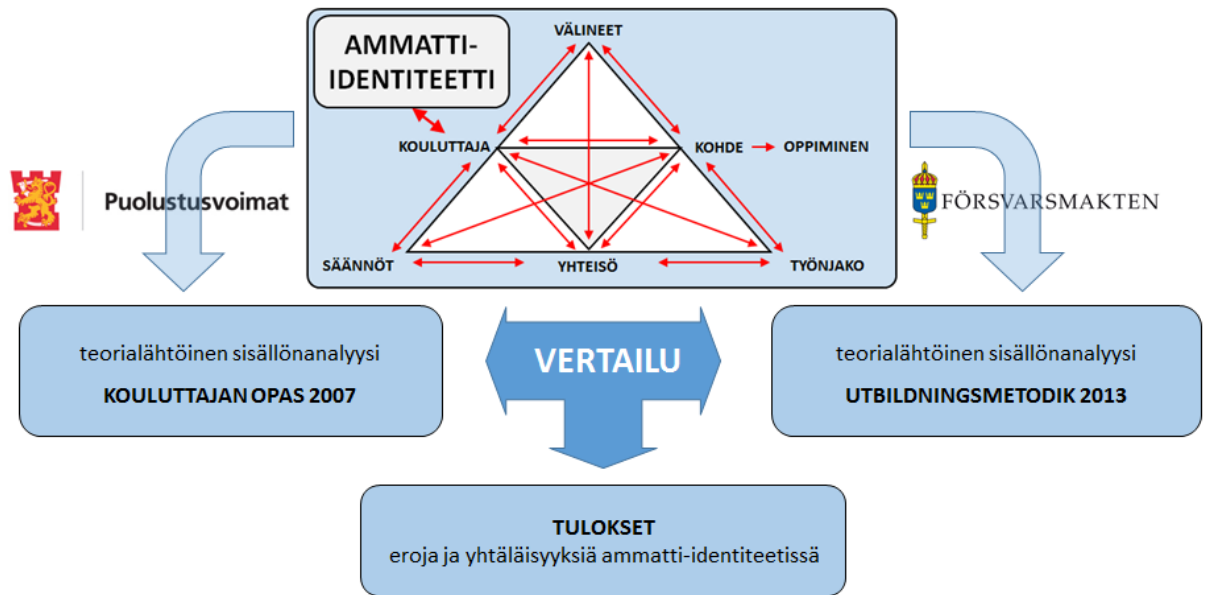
AMMATTI-IDENTITEETTI

VÄLINEET

KOULUTTAJA

KOHDE → OPPIMINEN

SÄÄNNÖT

YHTEISÖ

TYÖNJAKO

Puolustusvoimat

FÖRSVARSMAKTEN

teorialähtöinen sisällönanalyysi
KOULUTTAJAN OPAS 2007

VERTAILU

teorialähtöinen sisällönanalyysi
UTBILDNINGSMETODIK 2013

TULOKSET
eroja ja yhtäläisyyksiä ammatti-identiteetissä